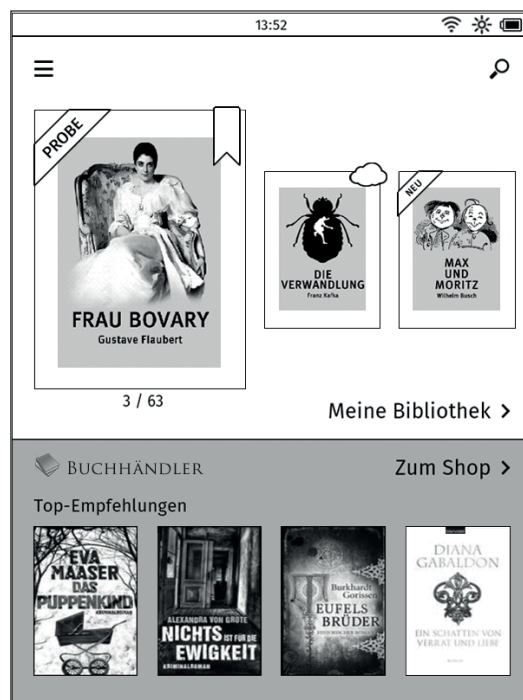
13:52

PROBE

FRAU BOVARY
Gustave Flaubert

3 / 63

DIE VERWANDLUNG
Franz Kafka

NEU

MAX UND MORITZ
Wilhelm Busch

Meine Bibliothek >

BUCHHÄNDLER

Zum Shop >

Top-Empfehlungen

EVA MAASER
DAS PUPPENKIND
KRIMINALROMAN

ALEXANDRA VON GROTE
NICHTS IST FÜR DIE EWIGKEIT
KRIMINALROMAN

Burkhardt Gorissen
TEUFELSBRÜDER
HISTORISCHER ROMAN

DIANA GABALDON
EIN SCHATTEN VON VERRAT UND LIEBE